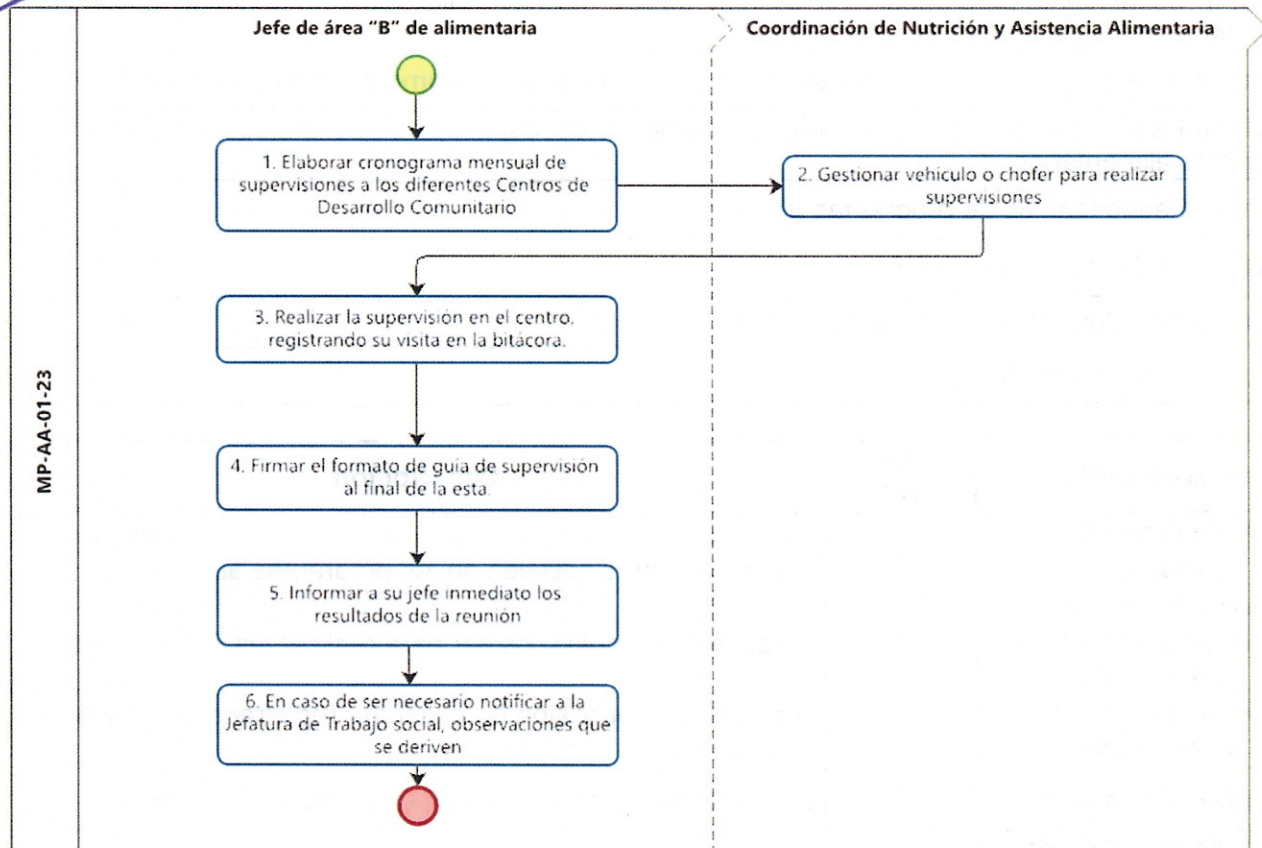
MP-AA-01-23

Jefe de área "B" de alimentaria

Coordinación de Nutrición y Asistencia Alimentaria

1. Elaborar cronograma mensual de supervisiones a los diferentes Centros de Desarrollo Comunitario

2. Gestionar vehiculo o chofer para realizar supervisiones

3. Realizar la supervision en el centro, registrando su visita en la bitácora.

4. Firmar el formato de guía de supervisión al final de la esta.

5. Informar a su jefe inmediato los resultados de la reunión

6. En caso de ser necesario notificar a la Jefatura de Trabajo social, observaciones que se deriven